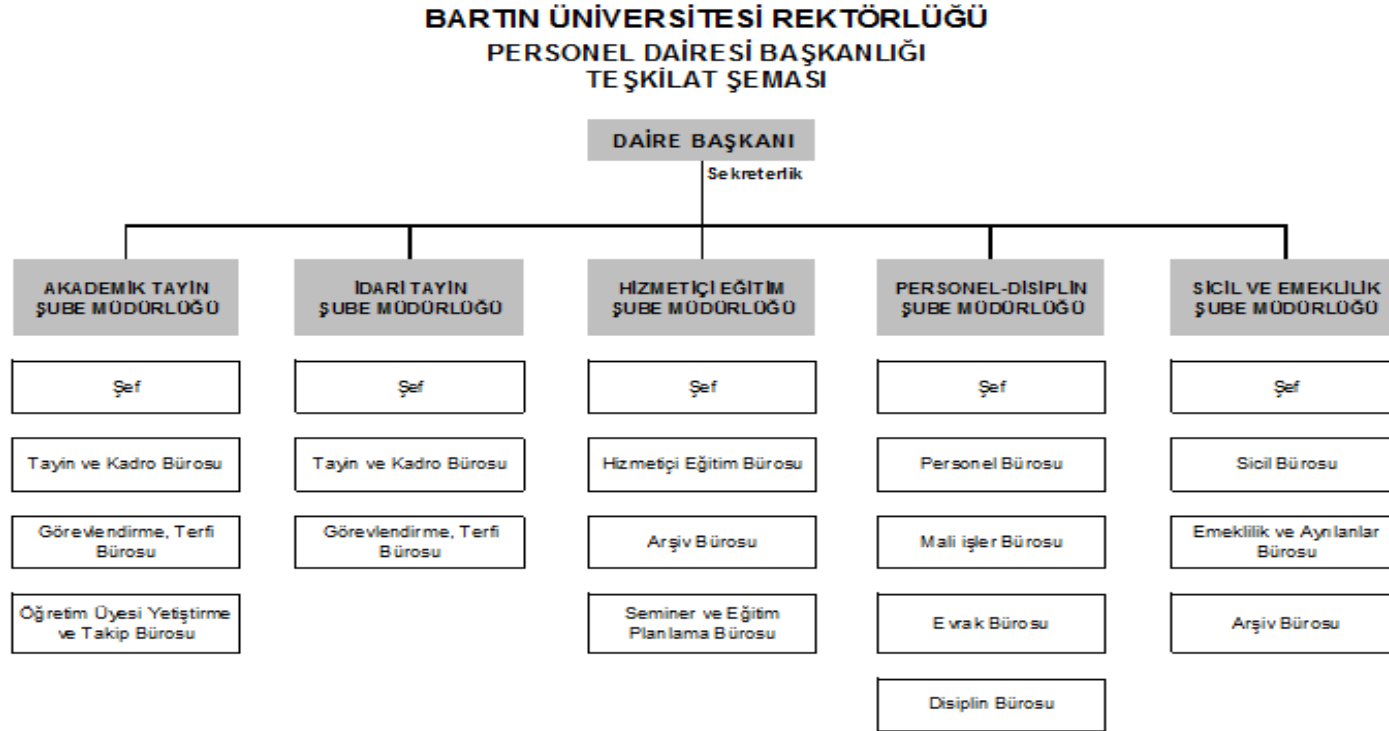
BARTIN ÜNİVERSİTESİ REKTÖRLÜĞÜ
PERSONEL DAİRESİ BAŞKANLIĞI
TEŞKİLAT ŞEMASI

DAİRE BAŞKANI

Sekreterlik

AKADEMİK TAYİN ŞUBE MÜDÜRLÜĞÜ

Şef

Tayin ve Kadro Bürosu

Görevlendirme, Terfi Bürosu

Öğretim Üyesi Yetiştirme ve Takip Bürosu

İDARİ TAYİN ŞUBE MÜDÜRLÜĞÜ

Şef

Tayin ve Kadro Bürosu

Görevlendirme, Terfi Bürosu

HİZMETİÇİ EĞİTİM ŞUBE MÜDÜRLÜĞÜ

Şef

Hizmetiçi Eğitim Bürosu

Arşiv Bürosu

Seminer ve Eğitim Planlama Bürosu

PERSONEL-DİSİPLİN ŞUBE MÜDÜRLÜĞÜ

Şef

Personel Bürosu

Mali işler Bürosu

Evrak Bürosu

Disiplin Bürosu

SİCİL VE EMEKLİLİK ŞUBE MÜDÜRLÜĞÜ

Şef

Sicil Bürosu

Emeklilik ve Ayrılanlar Bürosu

Arşiv Bürosu